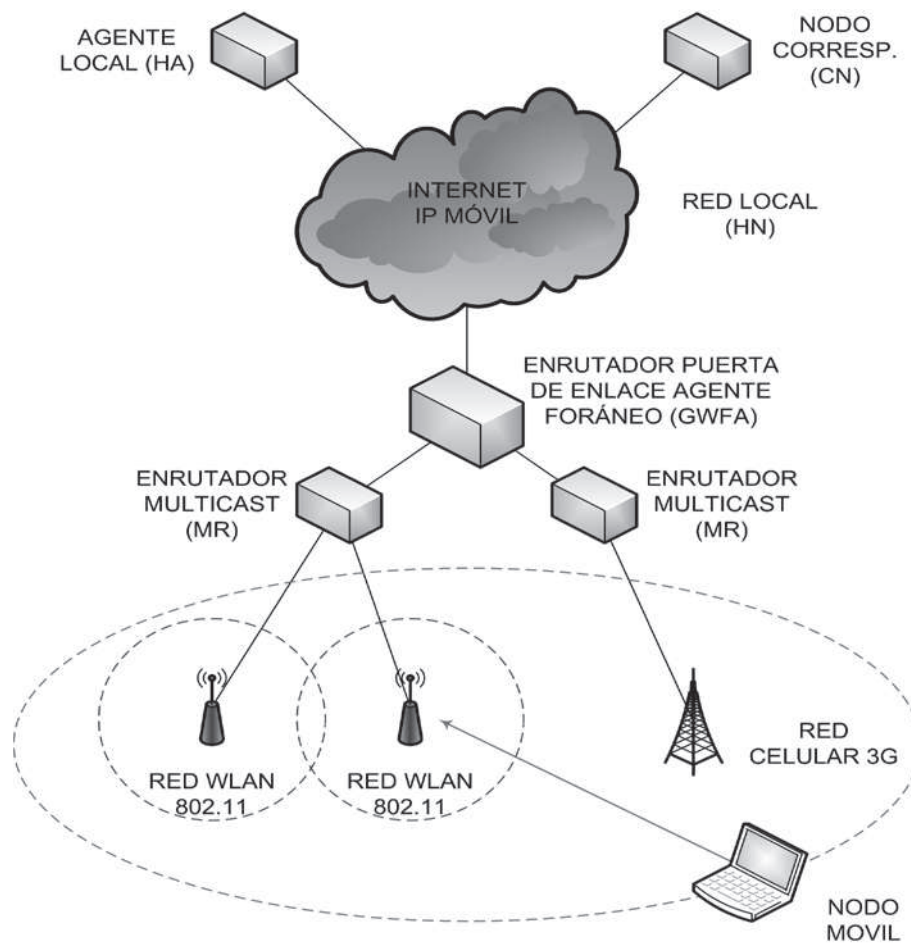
AGENTE LOCAL (HA)

NODO CORRESP. (CN)

INTERNET IP MÓVIL

RED LOCAL (HN)

ENRUTADOR PUERTA DE ENLACE AGENTE FORÁNEO (GWFA)

ENRUTADOR MULTICAST (MR)

ENRUTADOR MULTICAST (MR)

RED WLAN 802.11

RED WLAN 802.11

RED CELULAR 3G

NODO MOVIL